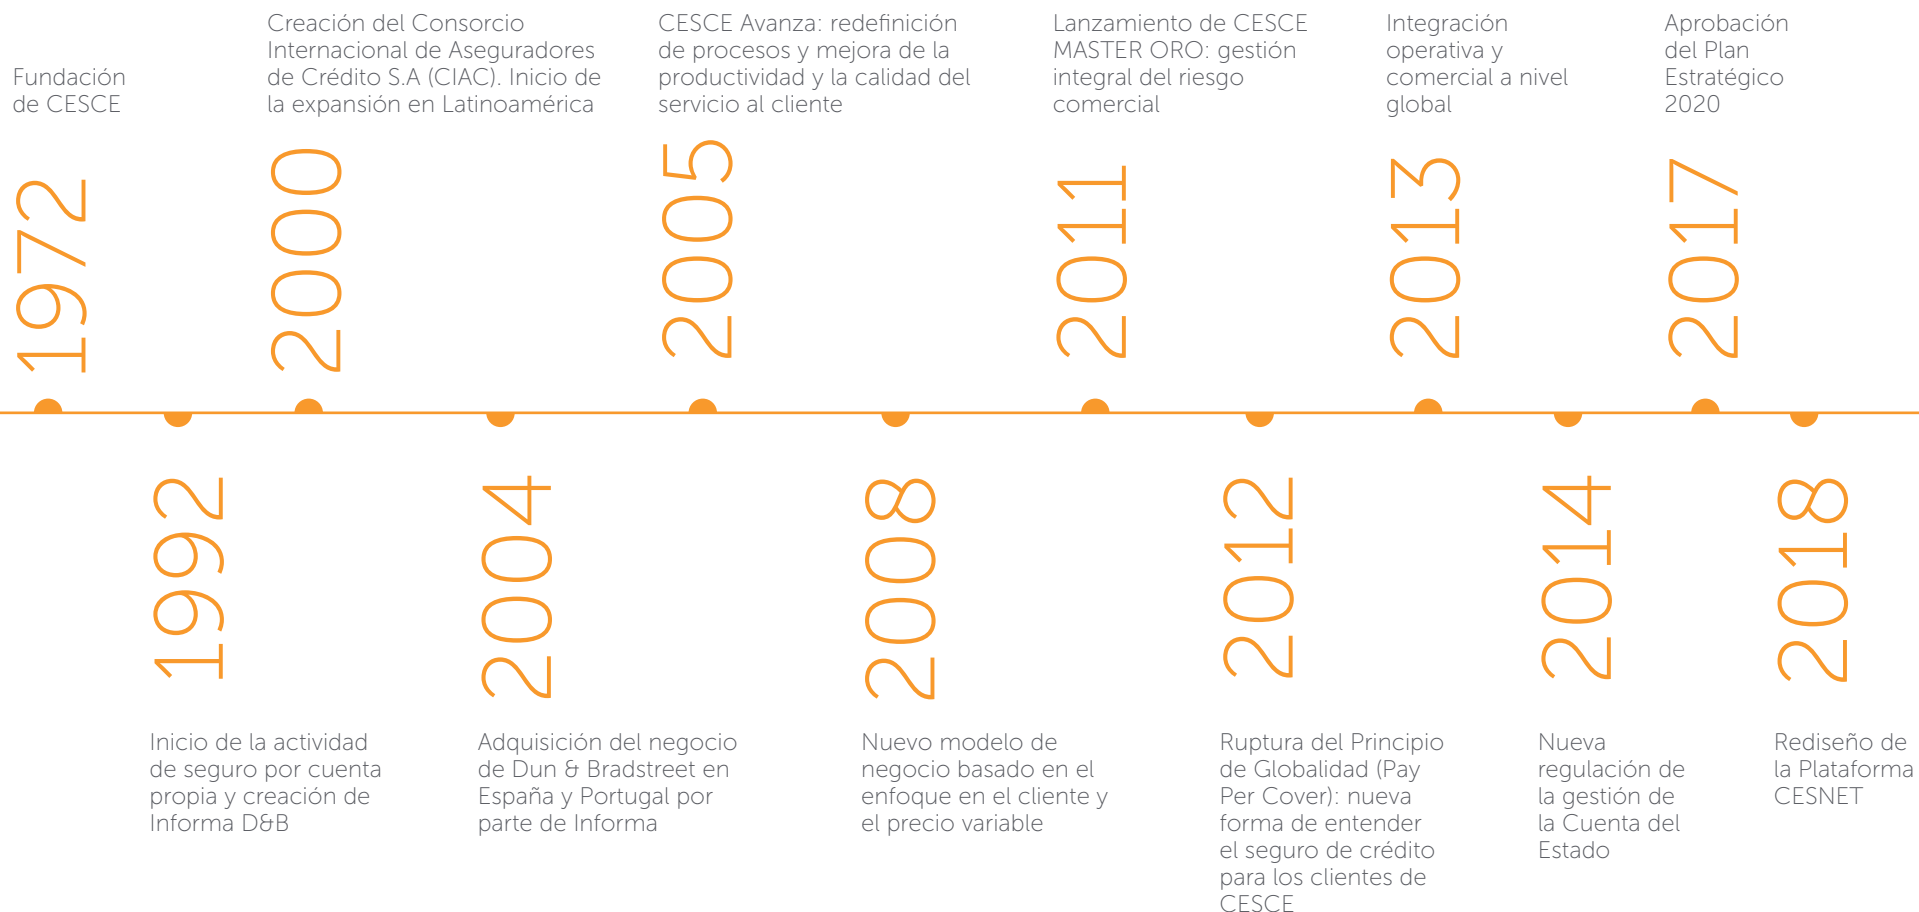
Fundación de CESCE

1972

Creación del Consorcio Internacional de Aseguradores de Crédito S.A (CIAC). Inicio de la expansión en Latinoamérica

2000

CESCE Avanza: redefinición de procesos y mejora de la productividad y la calidad del servicio al cliente

2005

Lanzamiento de CESCE MASTER ORO: gestión integral del riesgo comercial

2011

Integración operativa y comercial a nivel global

2013

Aprobación del Plan Estratégico 2020

2017

1992

Inicio de la actividad de seguro por cuenta propia y creación de Informa D&B

2004

Adquisición del negocio de Dun & Bradstreet en España y Portugal por parte de Informa

2008

Nuevo modelo de negocio basado en el enfoque en el cliente y el precio variable

2012

Ruptura del Principio de Globalidad (Pay Per Cover): nueva forma de entender el seguro de crédito para los clientes de CESCE

2014

Nueva regulación de la gestión de la Cuenta del Estado

2018

Rediseño de la Plataforma CESNET